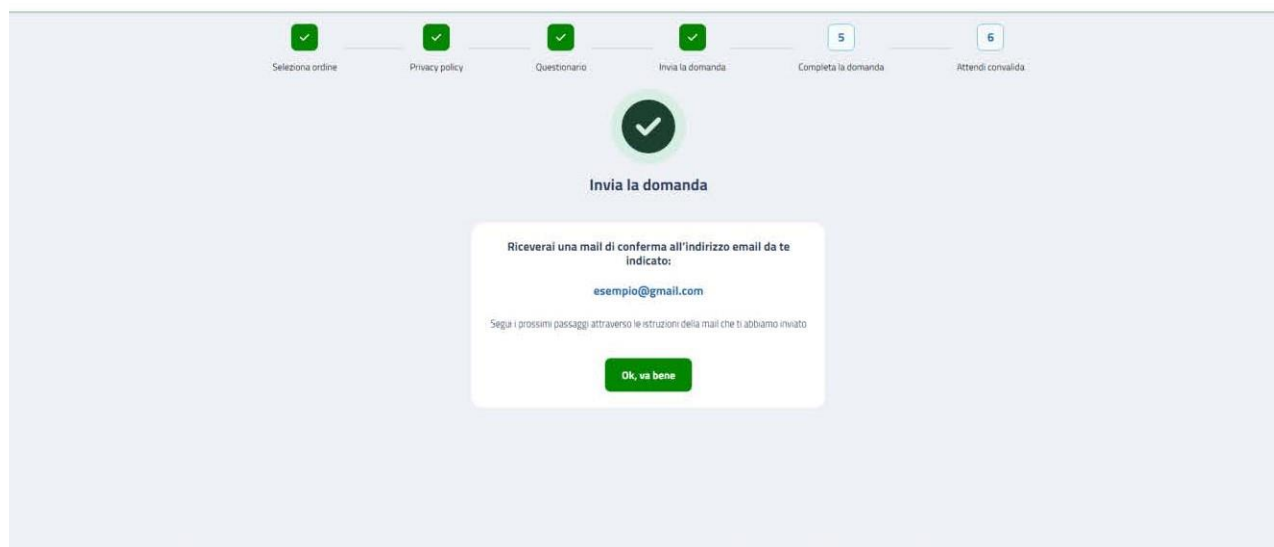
Seleziona ordine

Privacy policy

Questionario

Invia la domanda

5
Completa la domanda

6
Attendi convalida

Invia la domanda

Riceverai una mail di conferma all'indirizzo email da te indicato:

esempio@gmail.com

Segui i prossimi passaggi attraverso le istruzioni della mail che ti abbiamo inviato

Ok, va bene